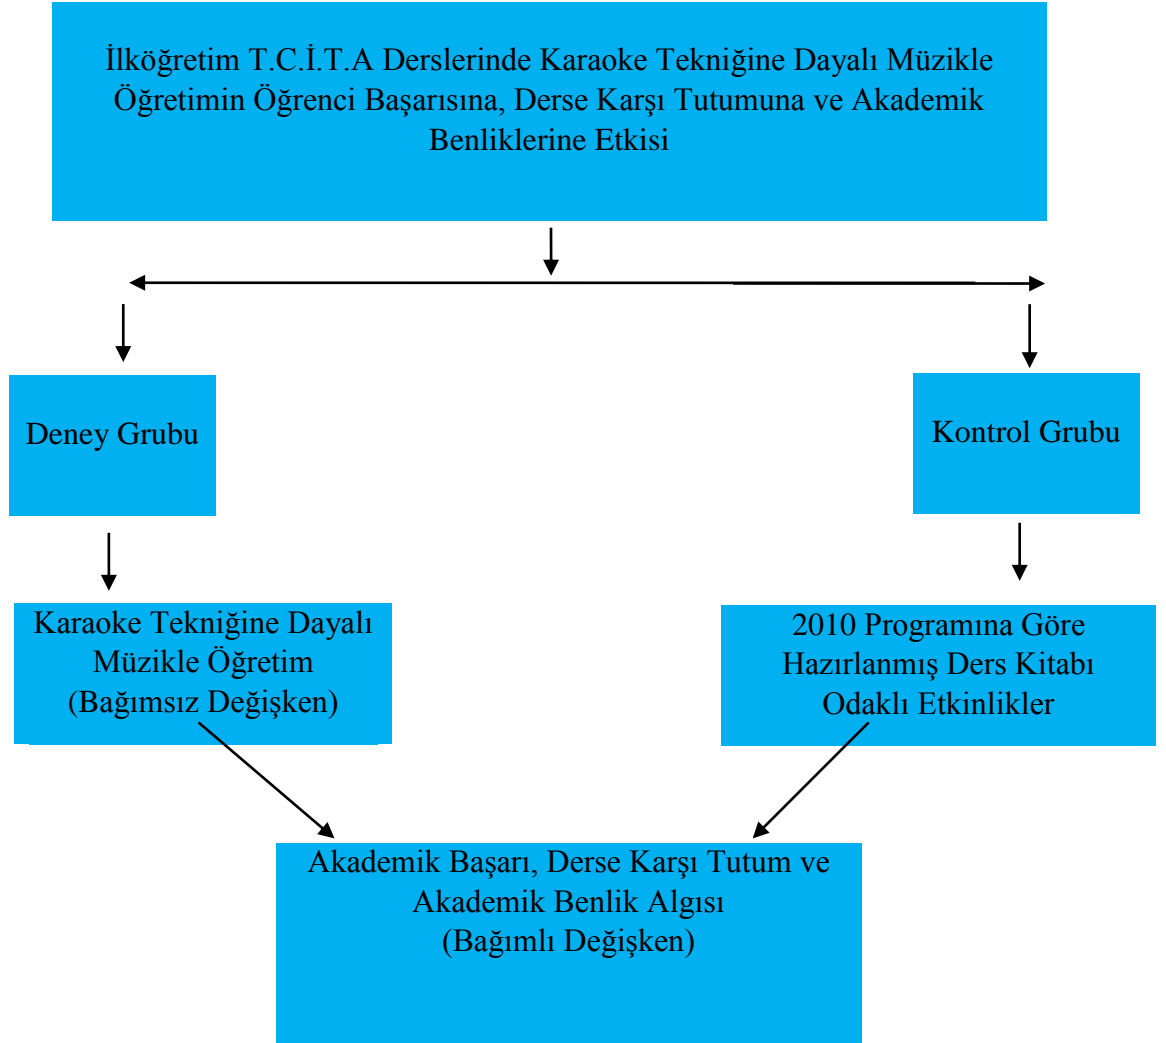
İlköğretim T.C.İ.T.A Derslerinde Karaoke Tekniğine Dayalı Müzikle Öğretimin Öğrenci Başarısına, Derse Karşı Tutumuna ve Akademik Benliklerine Etkisi

Deney Grubu

Kontrol Grubu

Karaoke Tekniğine Dayalı Müzikle Öğretim (Bağımsız Değişken)

2010 Programına Göre Hazırlanmış Ders Kitabı Odaklı Etkinlikler

Akademik Başarı, Derse Karşı Tutum ve Akademik Benlik Algısı (Bağımlı Değişken)